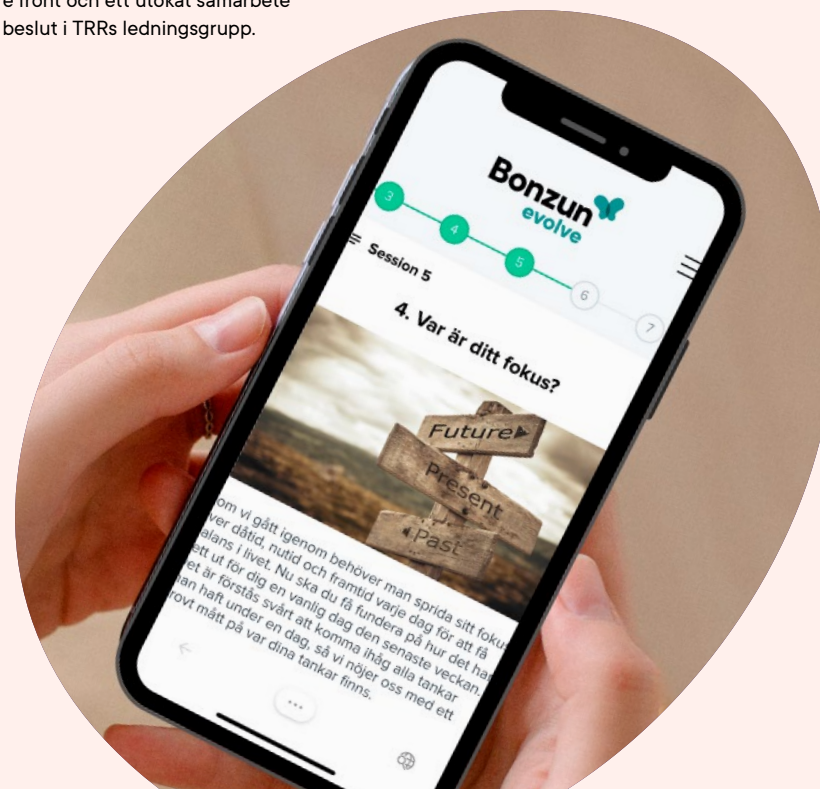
e front och ett utökat samarbete beslut i TRRs ledningsgrupp.

Bonzun evolve

3 4 5 6 7

Session 5

4. Var är ditt fokus?

Future
Present
Past

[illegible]om vi gått igenom behöver man sprida sitt fokus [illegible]ver dåtid, nutid och framtid varje dag för att få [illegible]alans i livet. Nu ska du få fundera på hur det har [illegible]ett ut för dig en vanlig dag den senaste veckan. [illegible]et är förstås svårt att komma ihåg alla tankar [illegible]an haft under en dag, så vi nöjer oss med ett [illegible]rovt mått på var dina tankar finns.

...